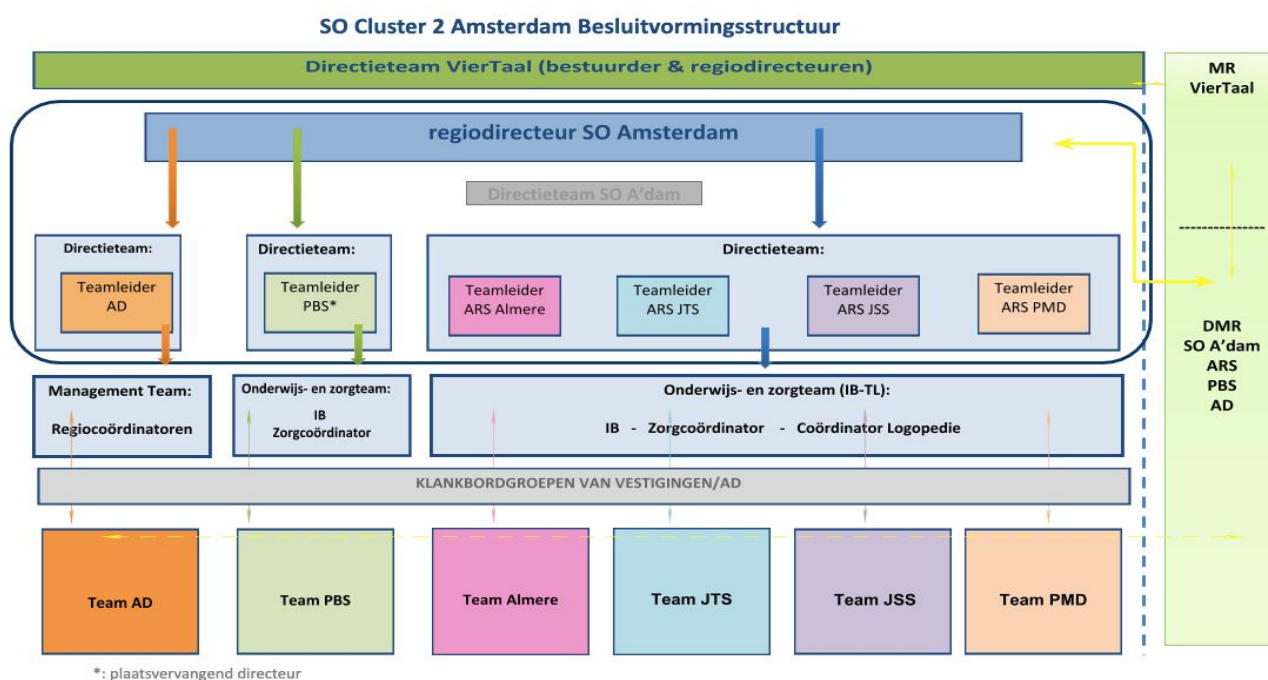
SO Cluster 2 Amsterdam Besluitvormingsstructuur

Directieteam VierTaal (bestuurder & regiodirecteuren)

MR VierTaal

regiodirecteur SO Amsterdam

Directieteam SO A'dam

Directieteam:
Teamleider AD

Directieteam:
Teamleider PBS*

Directieteam:
Teamleider ARS Almere
Teamleider ARS JTS
Teamleider ARS JSS
Teamleider ARS PMD

DMR
SO A'dam
ARS
PBS
AD

Management Team:
Regiocoördinatoren

Onderwijs- en zorgteam:
IB
Zorgcoördinator

Onderwijs- en zorgteam (IB-TL):
IB - Zorgcoördinator - Coördinator Logopedie

KLANKBORDGROEPEN VAN VESTIGINGEN/AD

Team AD
Team PBS
Team Almere
Team JTS
Team JSS
Team PMD

*: plaatsvervangend directeur